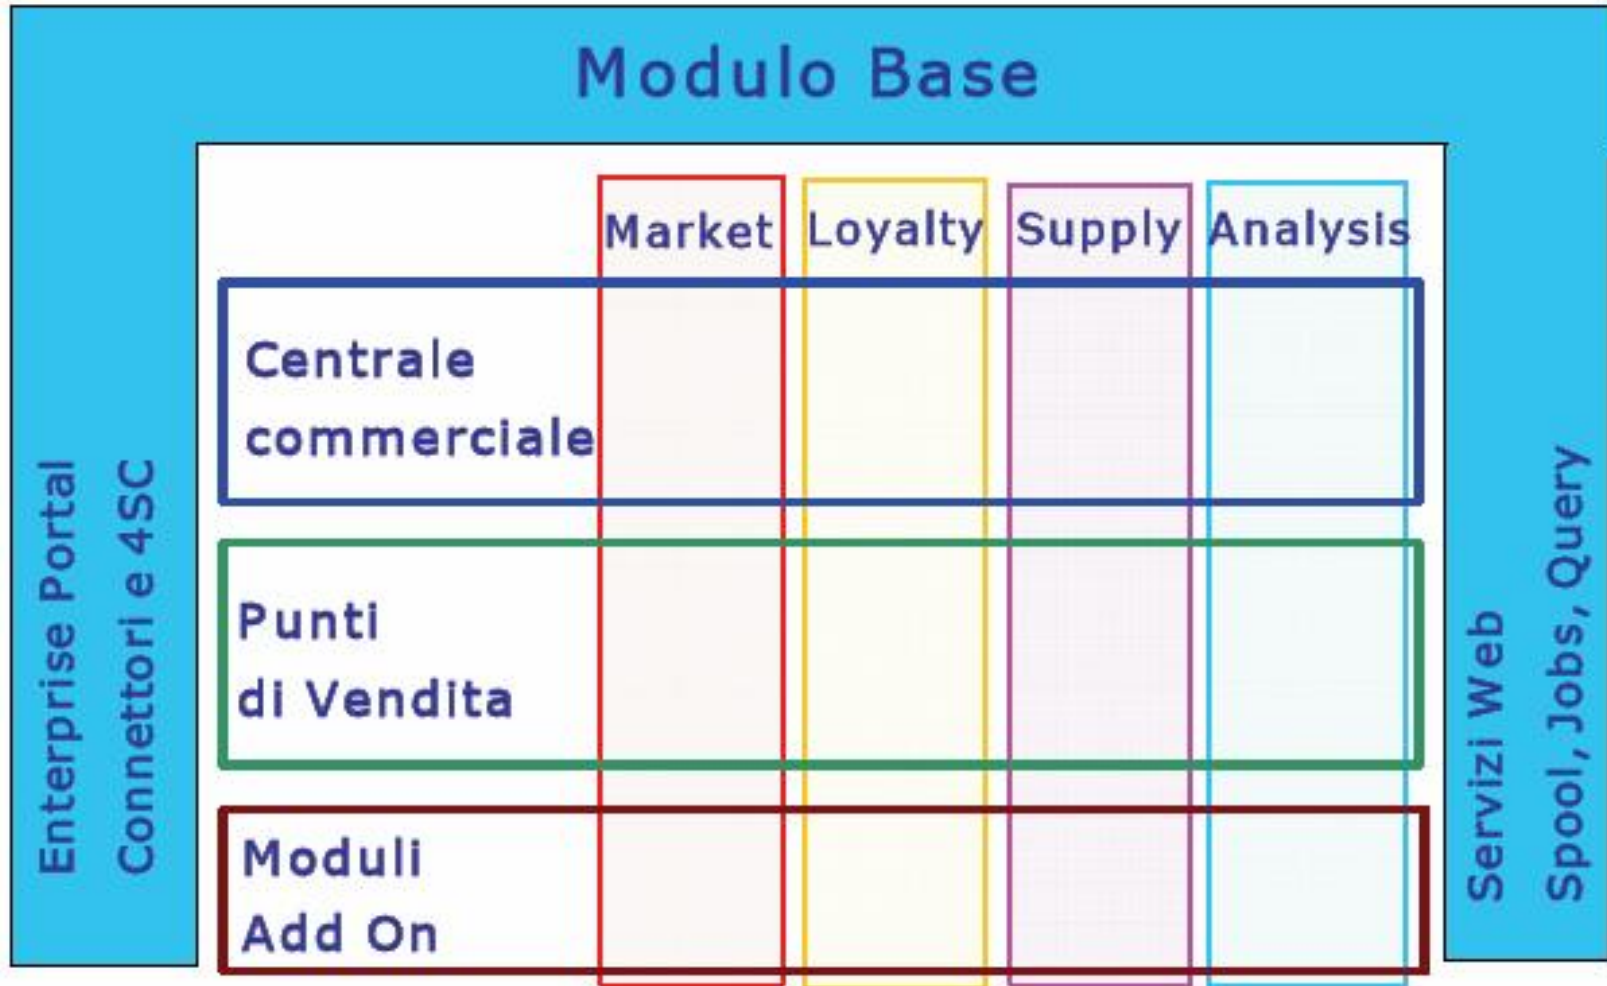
Modulo Base

Enterprise Portal
Connettori e 4SC

| | Market | Loyalty | Supply | Analysis |
|---|---|---|---|---|
| Centrale commerciale | | | | |
| Punti di Vendita | | | | |
| Moduli Add On | | | | |

Servizi Web
Spool, Jobs, Query